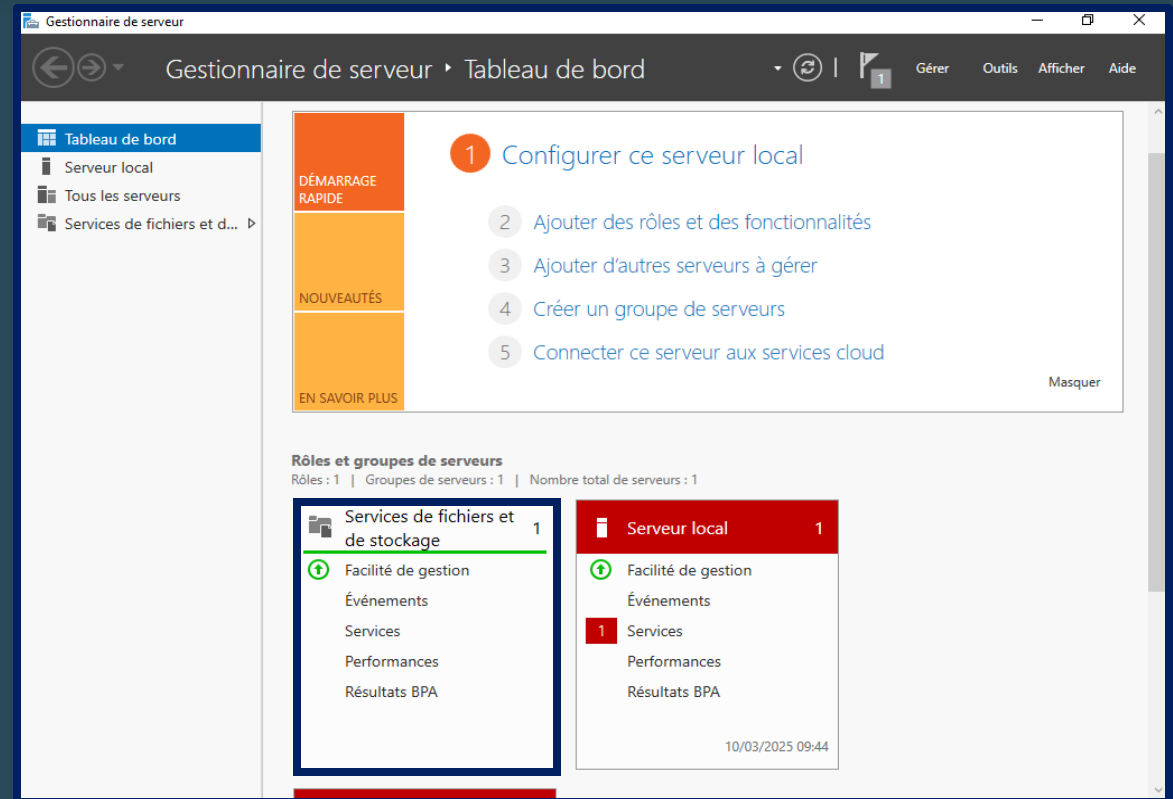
Gestionnaire de serveur

Gestionnaire de serveur ‣ Tableau de bord

1

Gérer Outils Afficher Aide

Tableau de bord
Serveur local
Tous les serveurs
Services de fichiers et d...

DÉMARRAGE RAPIDE

NOUVEAUTÉS

EN SAVOIR PLUS

1 Configurer ce serveur local

2 Ajouter des rôles et des fonctionnalités

3 Ajouter d'autres serveurs à gérer

4 Créer un groupe de serveurs

5 Connecter ce serveur aux services cloud

Masquer

Rôles et groupes de serveurs
Rôles : 1 | Groupes de serveurs : 1 | Nombre total de serveurs : 1

Services de fichiers et de stockage 1
Facilité de gestion
Événements
Services
Performances
Résultats BPA

Serveur local 1
Facilité de gestion
Événements
1 Services
Performances
Résultats BPA
10/03/2025 09:44